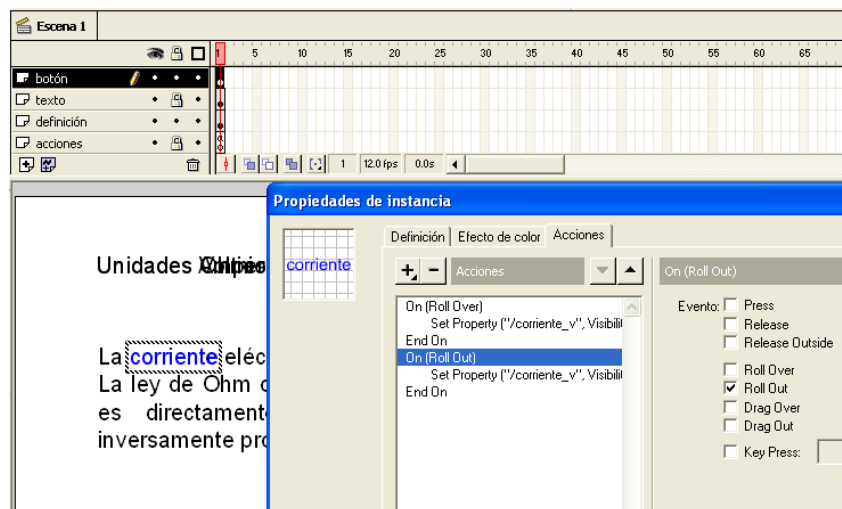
Escena 1

1 5 10 15 20 25 30 35 40 45 50 55 60 65

botón
texto
definición
acciones

1 12.0 fps 0.0s

Unidades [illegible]

La corriente eléc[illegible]
La ley de Ohm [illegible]
es directament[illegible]
inversamente pro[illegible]

Propiedades de instancia

corriente

Definición | Efecto de color | Acciones

+ − Acciones

On (Roll Over)
Set Property ("/corriente_v", Visibili
End On
On (Roll Out)
Set Property ("/corriente_v", Visibili
End On

On (Roll Out)

Evento: Press
Release
Release Outside
Roll Over
Roll Out
Drag Over
Drag Out
Key Press: